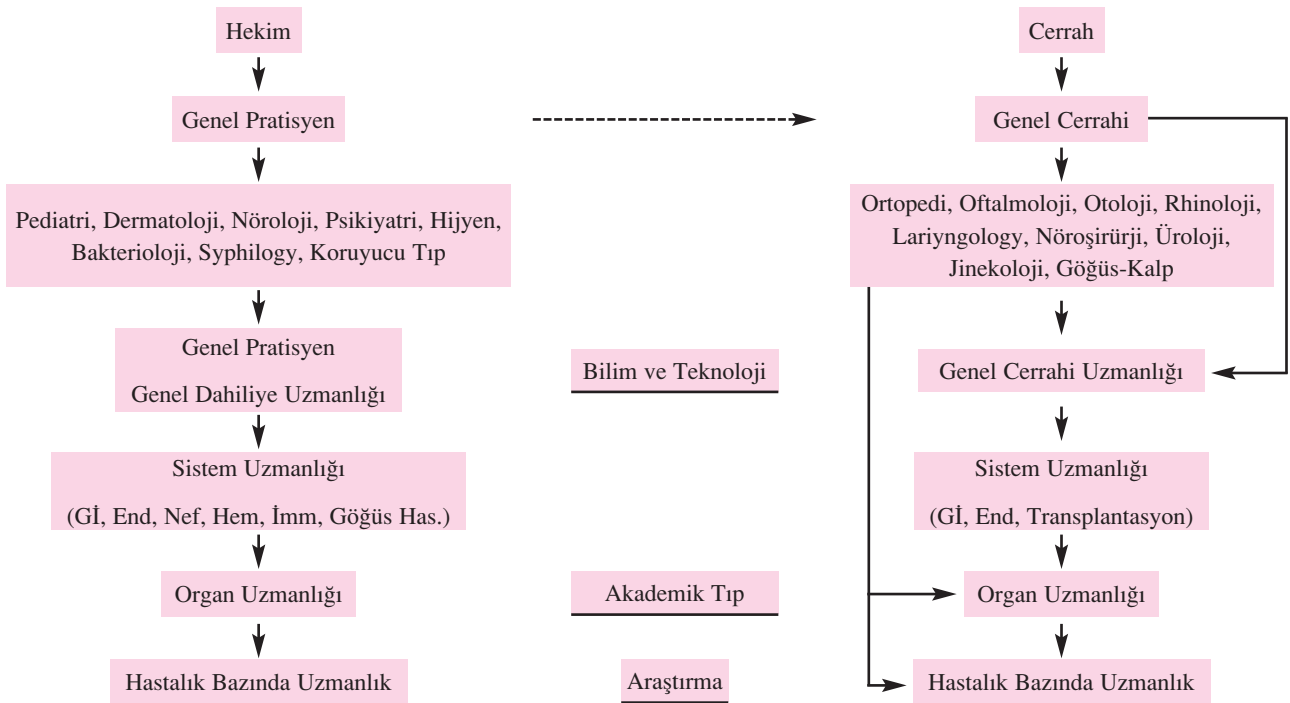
Hekim

Genel Pratisyen

Pediatri, Dermatoloji, Nöroloji, Psikiyatri, Hijyen, Bakterioloji, Syphilogy, Koruyucu Tıp

Genel Pratisyen

Genel Dahiliye Uzmanlığı

Sistem Uzmanlığı

(Gİ, End, Nef, Hem, İmm, Göğüs Has.)

Organ Uzmanlığı

Hastalık Bazında Uzmanlık

Bilim ve Teknoloji

Akademik Tıp

Araştırma

Cerrah

Genel Cerrahi

Ortopedi, Oftalmoloji, Otoloji, Rhinoloji, Lariyngology, Nöroşirürji, Üroloji, Jinekoloji, Göğüs-Kalp

Genel Cerrahi Uzmanlığı

Sistem Uzmanlığı

(Gİ, End, Transplantasyon)

Organ Uzmanlığı

Hastalık Bazında Uzmanlık